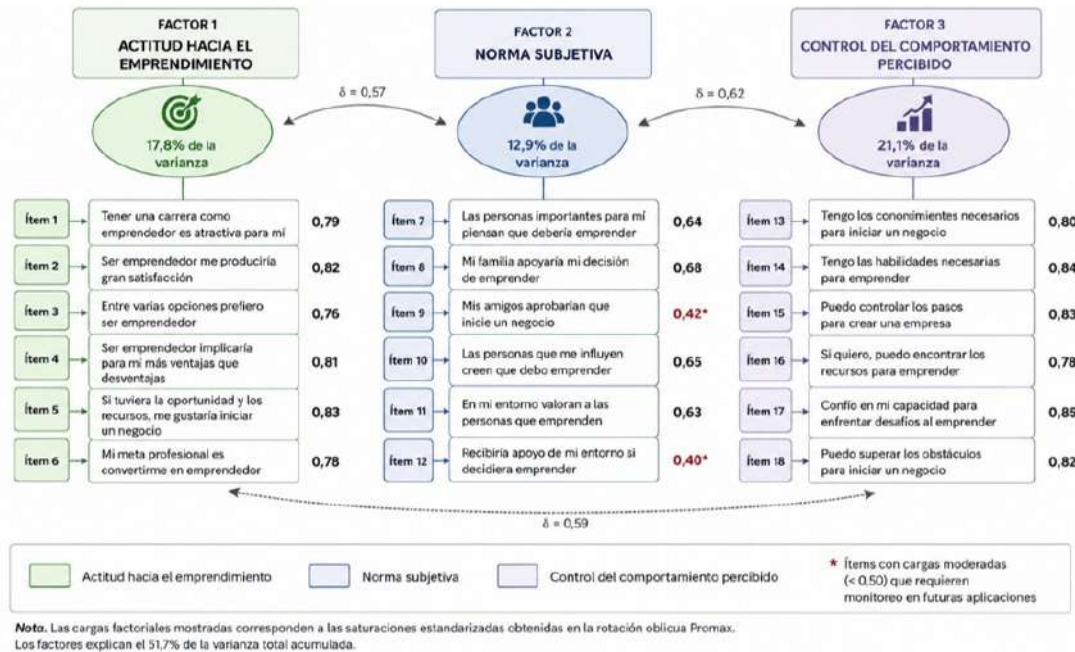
FACTOR 1
ACTITUD HACIA EL EMPRENDIMIENTO

FACTOR 2
NORMA SUBJETIVA

FACTOR 3
CONTROL DEL COMPORTAMIENTO PERCIBIDO

δ = 0,57

δ = 0,62

17,8% de la varianza

12,9% de la varianza

21,1% de la varianza

Ítem 1 Tener una carrera como emprendedor es atractiva para mí 0,79
Ítem 2 Ser emprendedor me produciría gran satisfacción 0,82
Ítem 3 Entre varias opciones prefiero ser emprendedor 0,76
Ítem 4 Ser emprendedor implicaría para mí más ventajas que desventajas 0,81
Ítem 5 Si tuviera la oportunidad y los recursos, me gustaría iniciar un negocio 0,83
Ítem 6 Mi meta profesional es convertirme en emprendedor 0,78

Ítem 7 Las personas importantes para mí piensan que debería emprender 0,64
Ítem 8 Mi familia apoyaría mi decisión de emprender 0,68
Ítem 9 Mis amigos aprobarían que inicie un negocio 0,42*
Ítem 10 Las personas que me influyen creen que debo emprender 0,65
Ítem 11 En mi entorno valoran a las personas que emprenden 0,63
Ítem 12 Recibiría apoyo de mi entorno si decidiera emprender 0,40*

Ítem 13 Tengo los cononimientes necesarios para iniciar un negocio 0,80
Ítem 14 Tengo las habilidades necesarias para emprender 0,84
Ítem 15 Puedo controlar los pasos para crear una empresa 0,83
Ítem 16 Si quiero, puedo encontrar los recursos para emprender 0,78
Ítem 17 Confío en mi capacidad para enfrentar desafíos al emprender 0,85
Ítem 18 Puedo superar los obstáculos para iniciar un negocio 0,82

δ = 0,59

Actitud hacia el emprendimiento
Norma subjetiva
Control del comportamiento percibido
* Ítems con cargas moderadas (< 0,50) que requieren monitoreo en futuras aplicaciones

Nota. Las cargas factoriales mostradas corresponden a las saturaciones estandarizadas obtenidas en la rotación oblicua Promax.
Los factores explican el 51,7% de la varianza total acumulada.